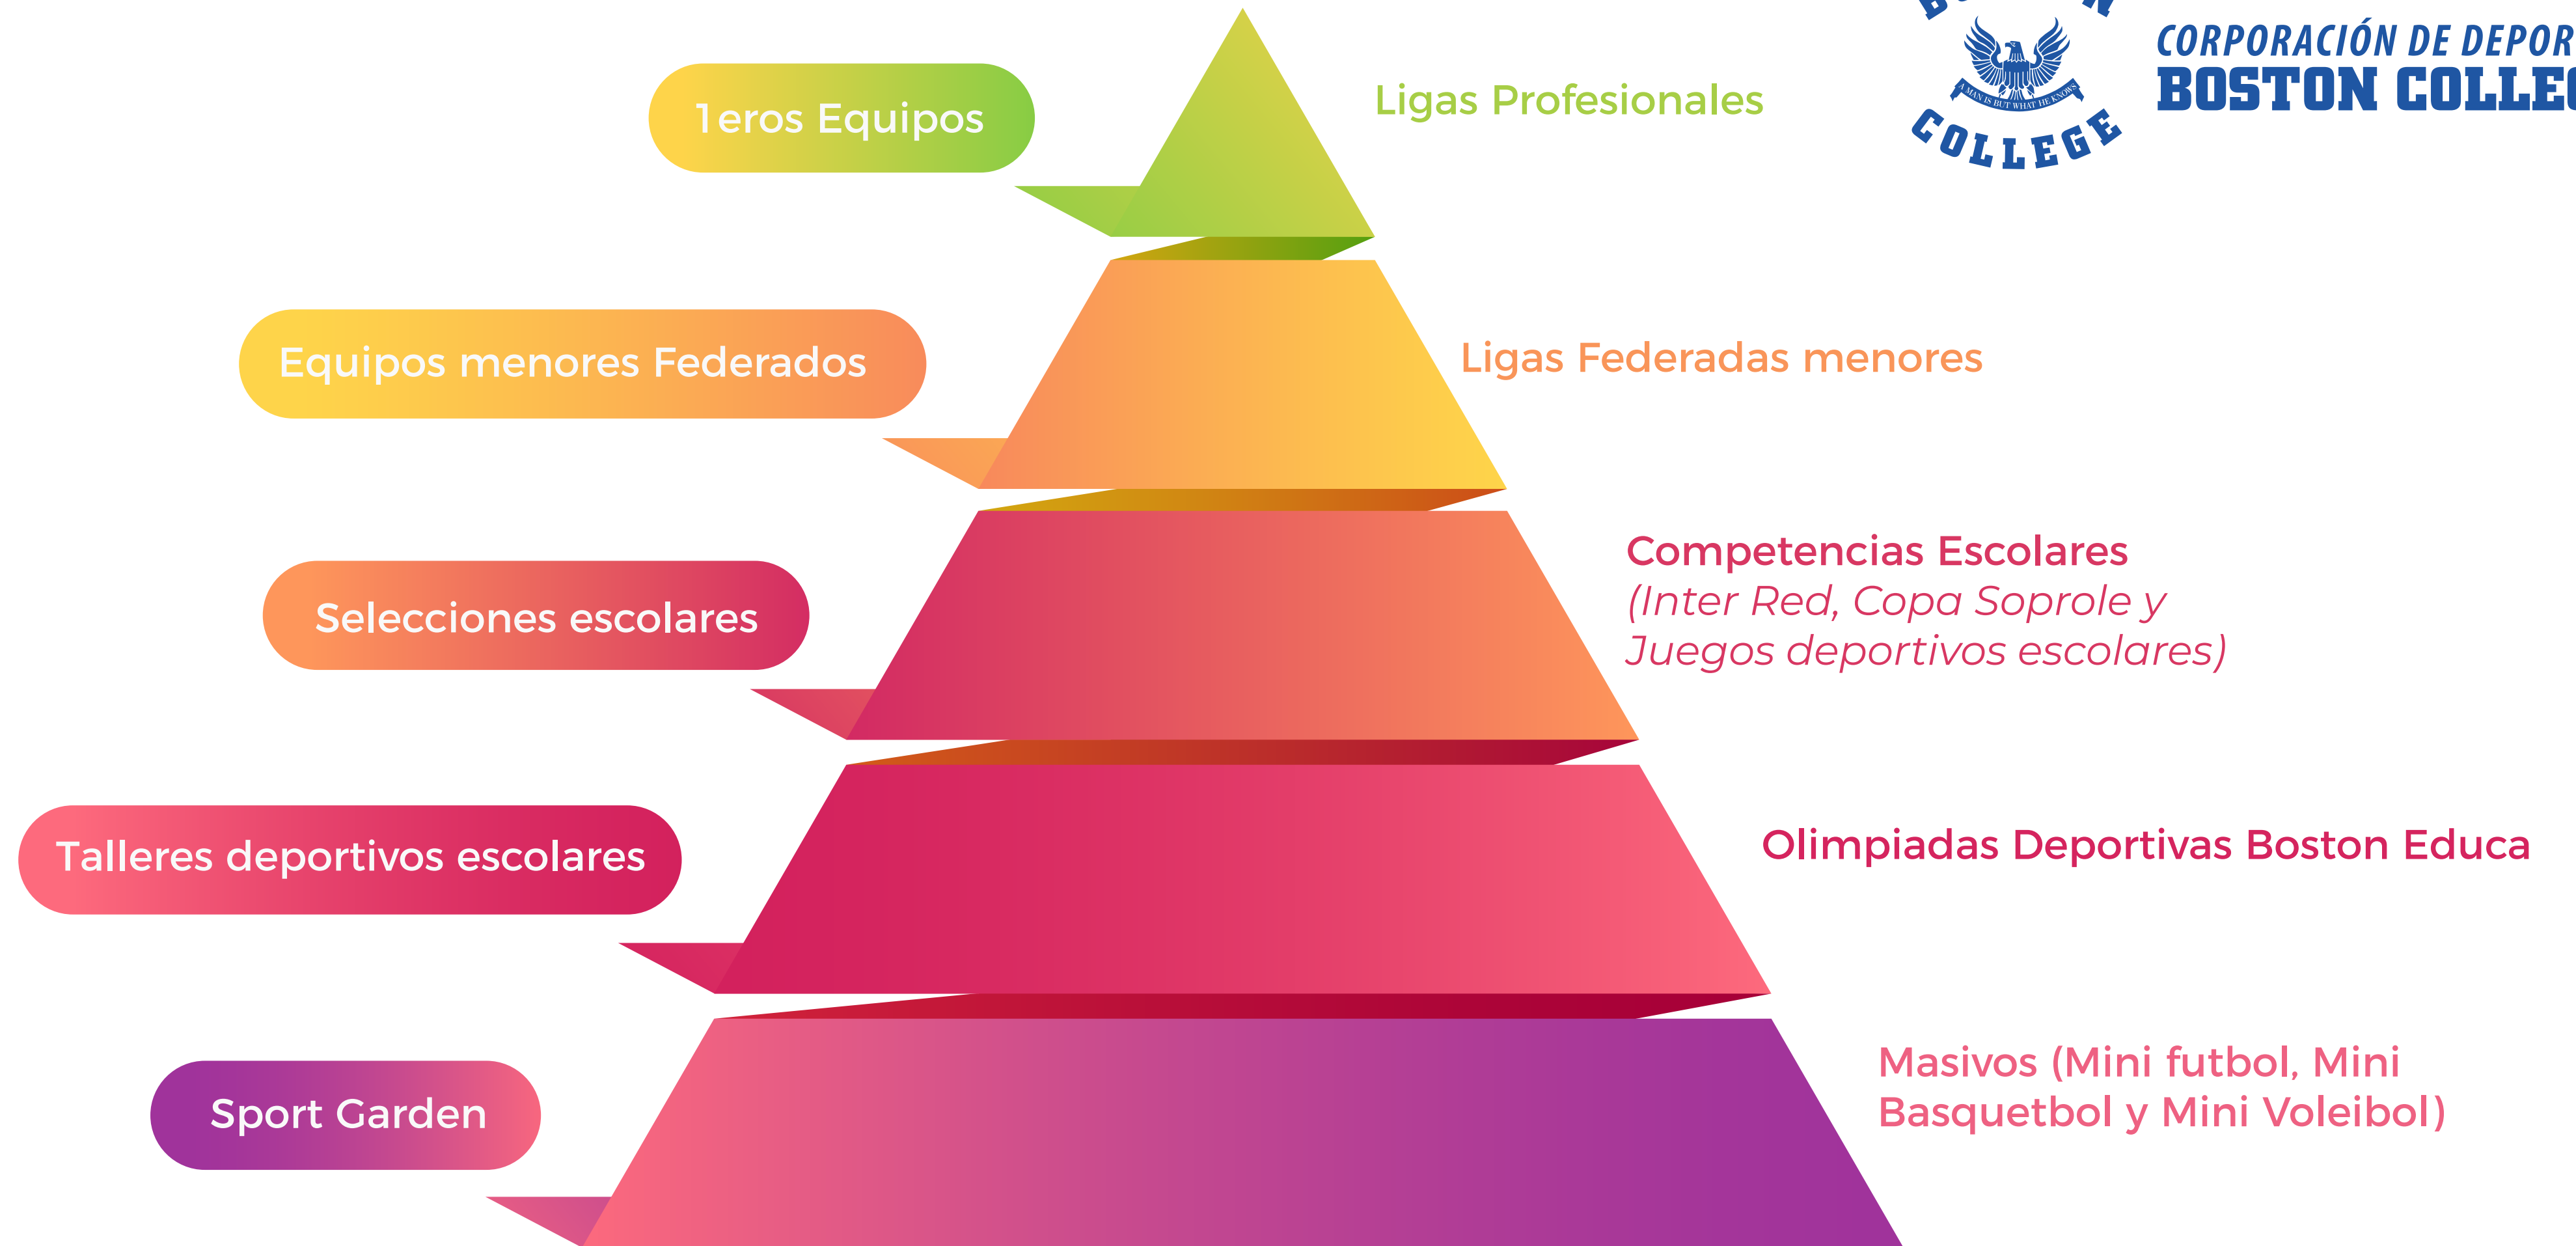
1eros Equipos

Ligas Profesionales

COLLEGE

A MAN IS BUT WHAT HE KNOWS

CORPORACIÓN DE DEPOR

BOSTON COLLEG

Equipos menores Federados

Ligas Federadas menores

Selecciones escolares

Competencias Escolares
(Inter Red, Copa Soprole y Juegos deportivos escolares)

Talleres deportivos escolares

Olimpiadas Deportivas Boston Educa

Sport Garden

Masivos (Mini futbol, Mini Basquetbol y Mini Voleibol)